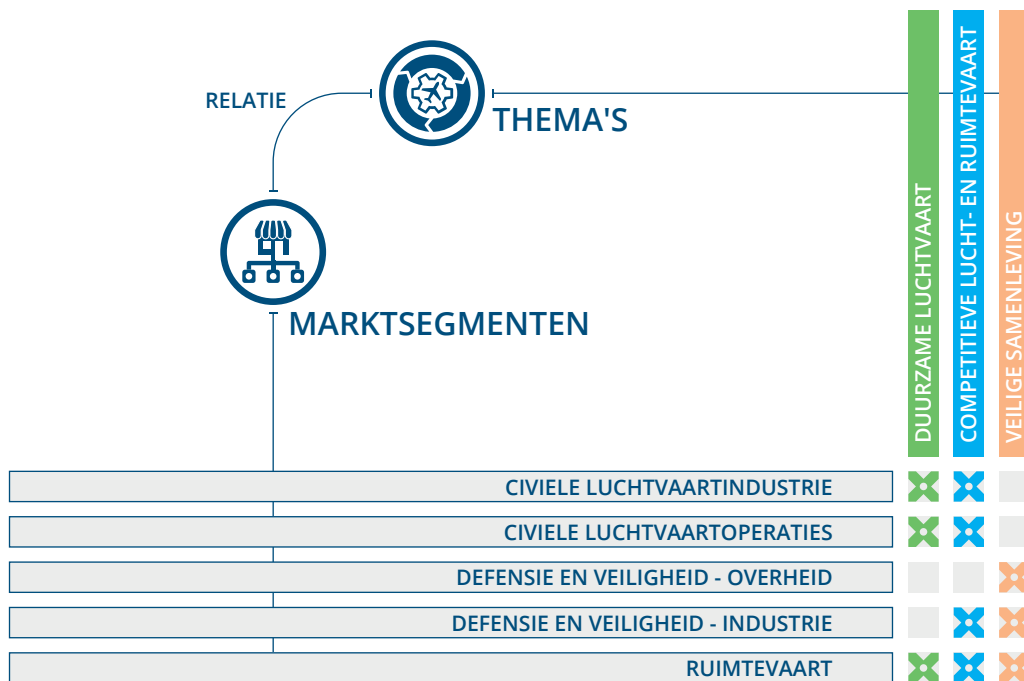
RELATIE

THEMA'S

MARKTSEGMENTEN

DUURZAME LUCHTVAART

COMPETITIEVE LUCHT- EN RUIMTEVAART

VEILIGE SAMENLEVING

CIVIELE LUCHTVAARTINDUSTRIE

CIVIELE LUCHTVAARTOPERATIES

DEFENSIE EN VEILIGHEID - OVERHEID

DEFENSIE EN VEILIGHEID - INDUSTRIE

RUIMTEVAART